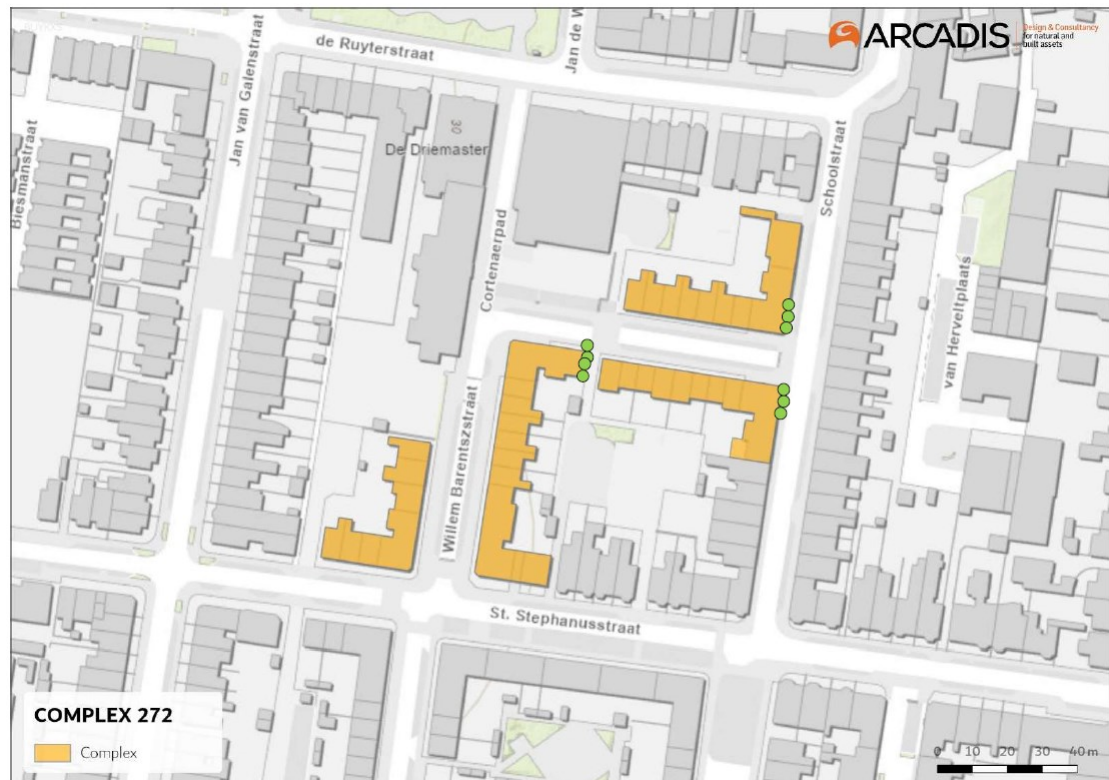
ARCADIS Design & Consultancy for natural and built assets

de Ruyterstraat

Jan de W

Jan van Galenstraat

Biesmanstraat

30

De Driemaster

Cortenaerpad

Schoolstraat

van Herveltplaats

Willem Barentszstraat

St. Stephanusstraat

COMPLEX 272

Complex

0 10 20 30 40 m